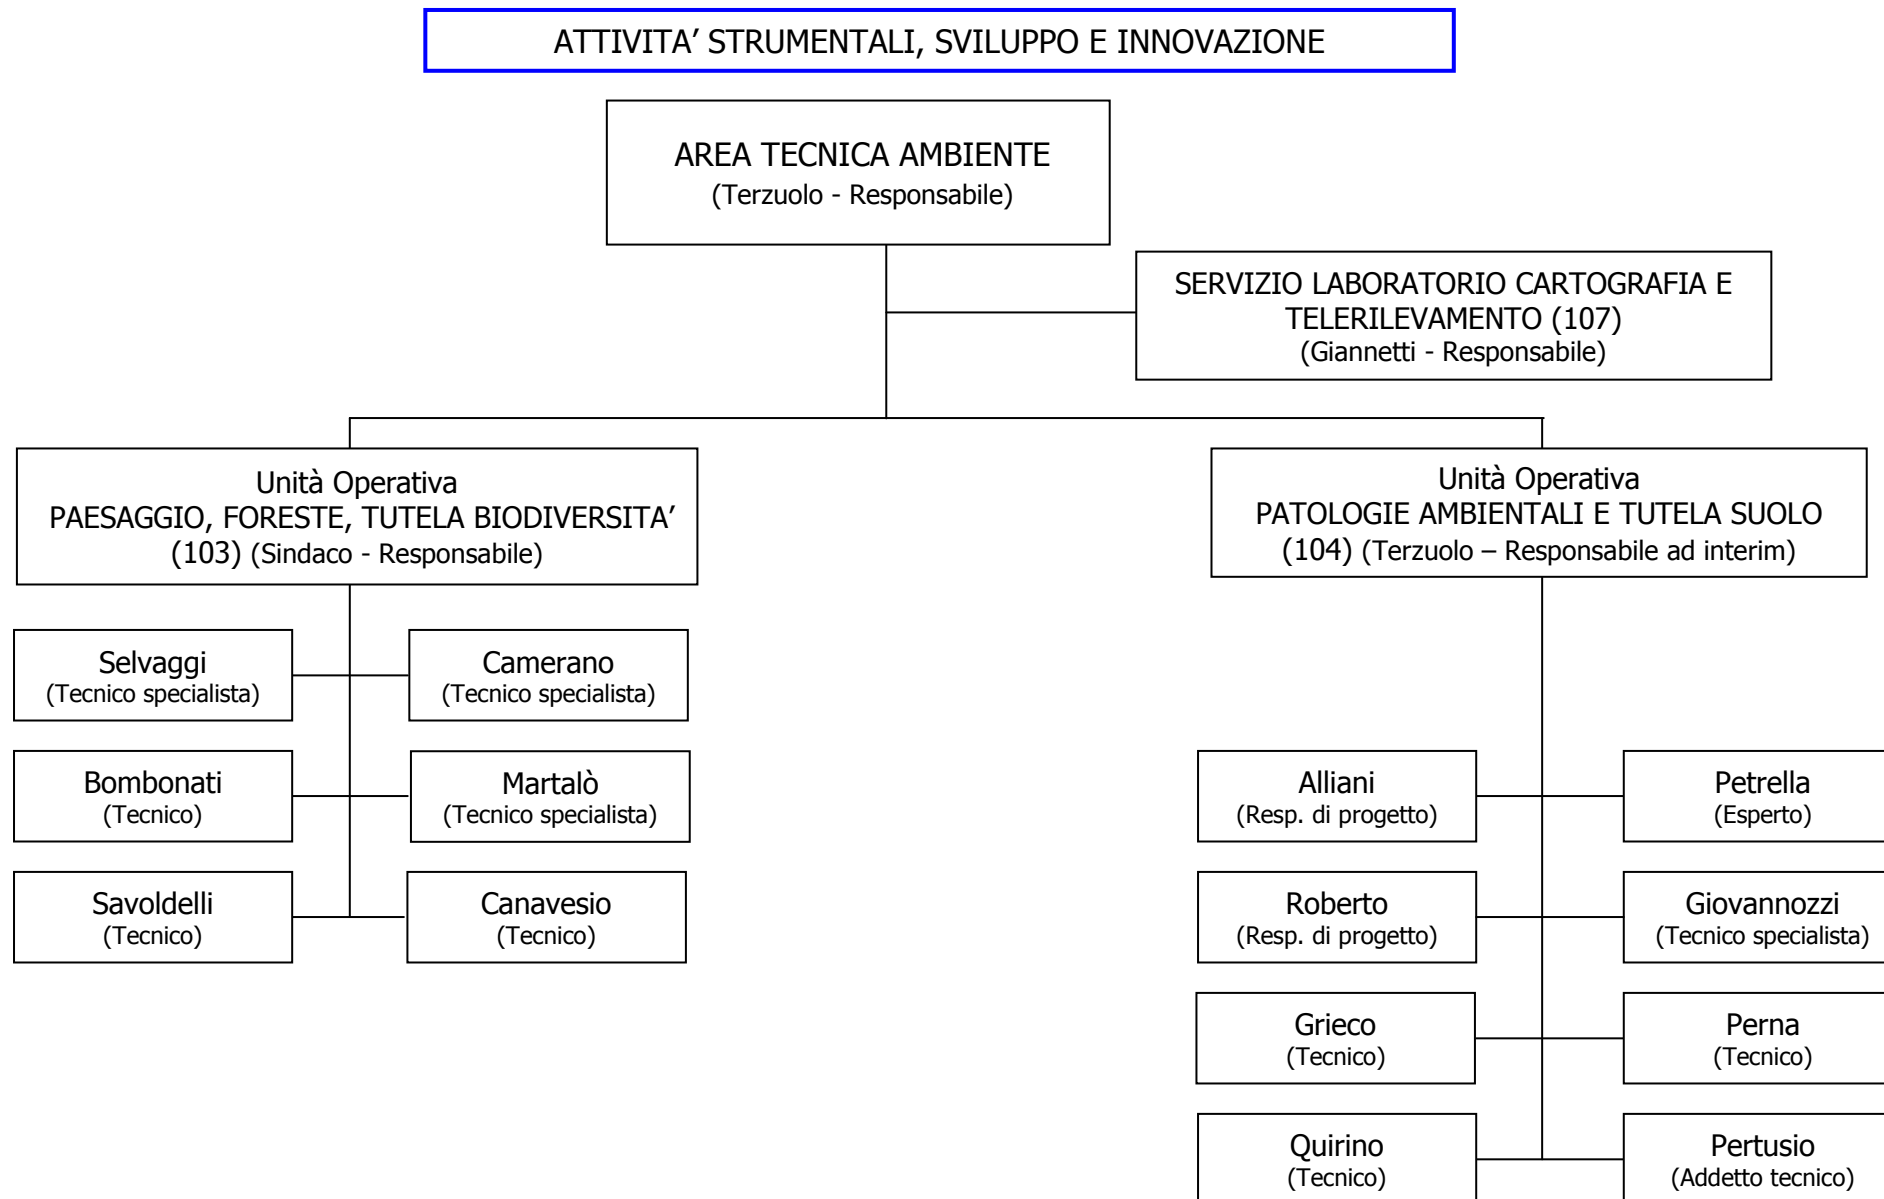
ATTIVITA' STRUMENTALI, SVILUPPO E INNOVAZIONE

AREA TECNICA AMBIENTE
(Terzuolo - Responsabile)

SERVIZIO LABORATORIO CARTOGRAFIA E TELERILEVAMENTO (107)
(Giannetti - Responsabile)

Unità Operativa
PAESAGGIO, FORESTE, TUTELA BIODIVERSITA'
(103) (Sindaco - Responsabile)

Selvaggi
(Tecnico specialista)

Camerano
(Tecnico specialista)

Bombonati
(Tecnico)

Martalò
(Tecnico specialista)

Savoldelli
(Tecnico)

Canavesio
(Tecnico)

Unità Operativa
PATOLOGIE AMBIENTALI E TUTELA SUOLO
(104) (Terzuolo – Responsabile ad interim)

Alliani
(Resp. di progetto)

Petrella
(Esperto)

Roberto
(Resp. di progetto)

Giovannozzi
(Tecnico specialista)

Grieco
(Tecnico)

Perna
(Tecnico)

Quirino
(Tecnico)

Pertusio
(Addetto tecnico)